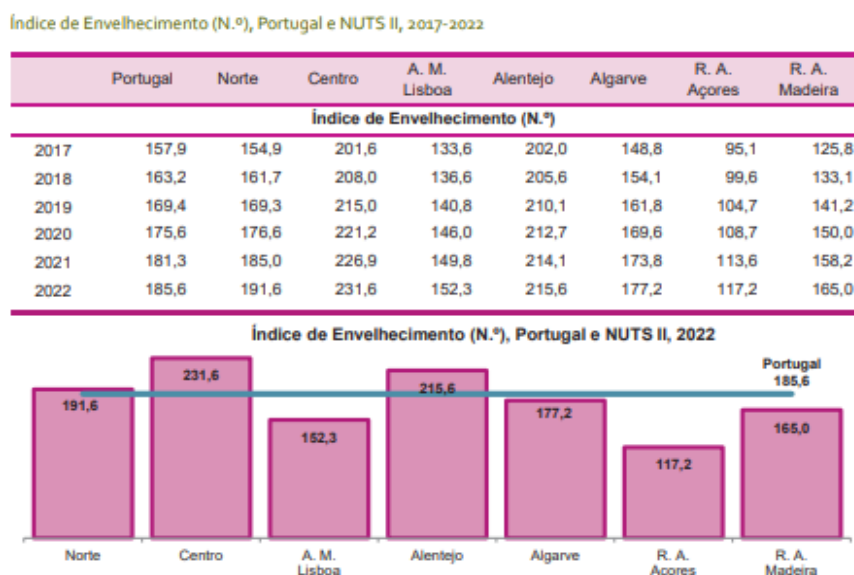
Índice de Envelhecimento (N.º), Portugal e NUTS II, 2017-2022

| | Portugal | Norte | Centro | A. M. Lisboa | Alentejo | Algarve | R. A. Açores | R. A. Madeira |
|---|---|---|---|---|---|---|---|---|
| | Índice de Envelhecimento (N.º) | | | | | | | |
| 2017 | 157,9 | 154,9 | 201,6 | 133,6 | 202,0 | 148,8 | 95,1 | 125,8 |
| 2018 | 163,2 | 161,7 | 208,0 | 136,6 | 205,6 | 154,1 | 99,6 | 133,1 |
| 2019 | 169,4 | 169,3 | 215,0 | 140,8 | 210,1 | 161,8 | 104,7 | 141,2 |
| 2020 | 175,6 | 176,6 | 221,2 | 146,0 | 212,7 | 169,6 | 108,7 | 150,0 |
| 2021 | 181,3 | 185,0 | 226,9 | 149,8 | 214,1 | 173,8 | 113,6 | 158,2 |
| 2022 | 185,6 | 191,6 | 231,6 | 152,3 | 215,6 | 177,2 | 117,2 | 165,0 |

Índice de Envelhecimento (N.º), Portugal e NUTS II, 2022

Portugal 185,6

191,6
231,6
152,3
215,6
177,2
117,2
165,0

Norte
Centro
A. M. Lisboa
Alentejo
Algarve
R. A. Açores
R. A. Madeira